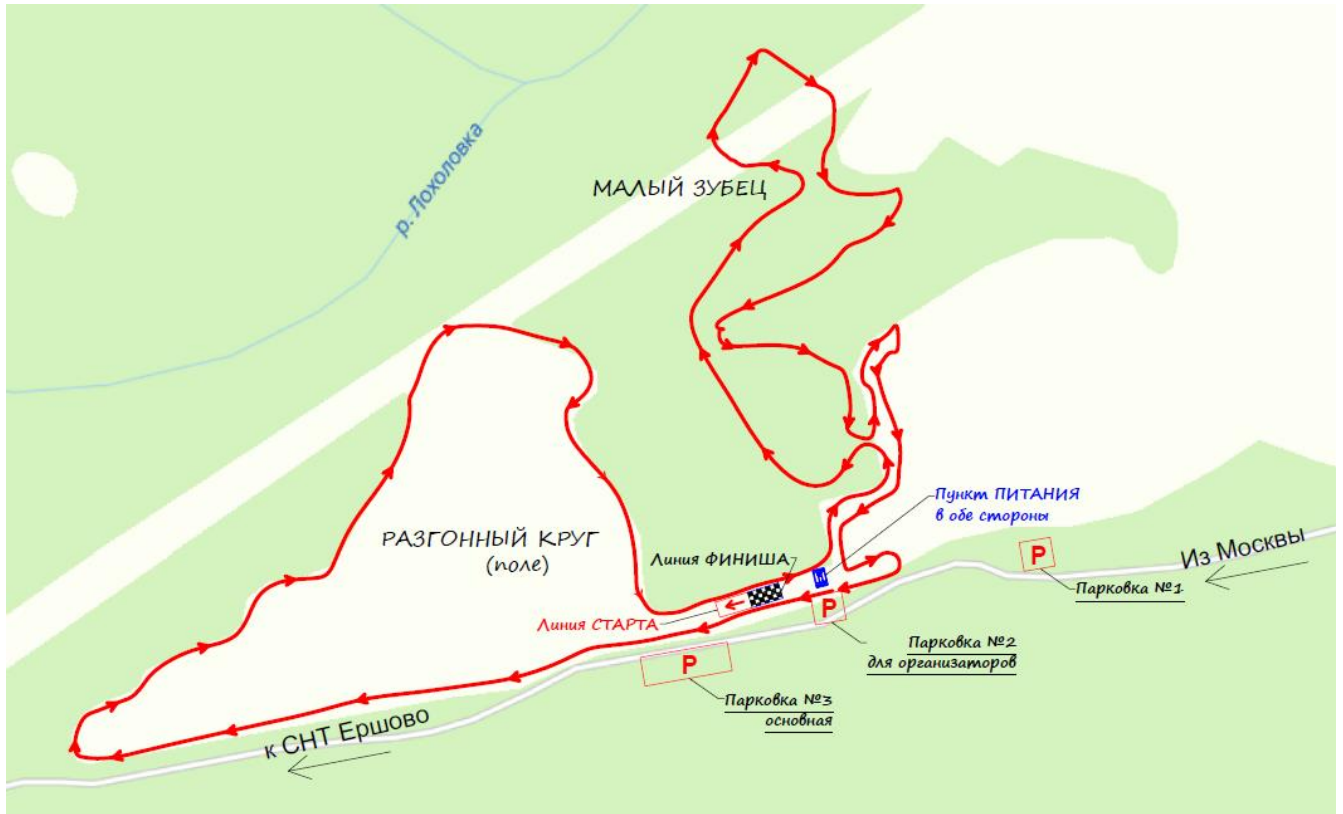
р. Лохоловка

МАЛЫЙ ЗУБЕЦ

Пункт ПИТАНИЯ
в обе стороны

РАЗГОННЫЙ КРУГ
(поле)

Линия ФИНИША

Линия СТАРТА

Из Москвы

P

Парковка №1

P

Парковка №2
для организаторов

P

Парковка №3
основная

к СНТ Ершово